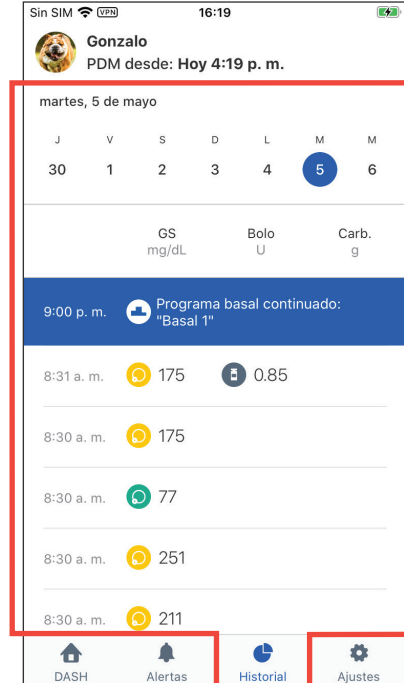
Sin SIM VPN 16:19

Gonzalo
PDM desde: **Hoy 4:19 p. m.**

martes, 5 de mayo

| J | V | S | D | L | M | M |
|---|---|---|---|---|---|---|
| 30 | 1 | 2 | 3 | 4 | 5 | 6 |

| | GS mg/dL | Bolo U | Carb. g |
|---|---|---|---|
| 9:00 p. m. | Programa basal continuado: "Basal 1" | | |
| 8:31 a. m. | 175 | 0.85 | |
| 8:30 a. m. | 175 | | |
| 8:30 a. m. | 77 | | |
| 8:30 a. m. | 251 | | |
| 8:30 a. m. | 211 | | |

DASH Alertas Historial Ajustes